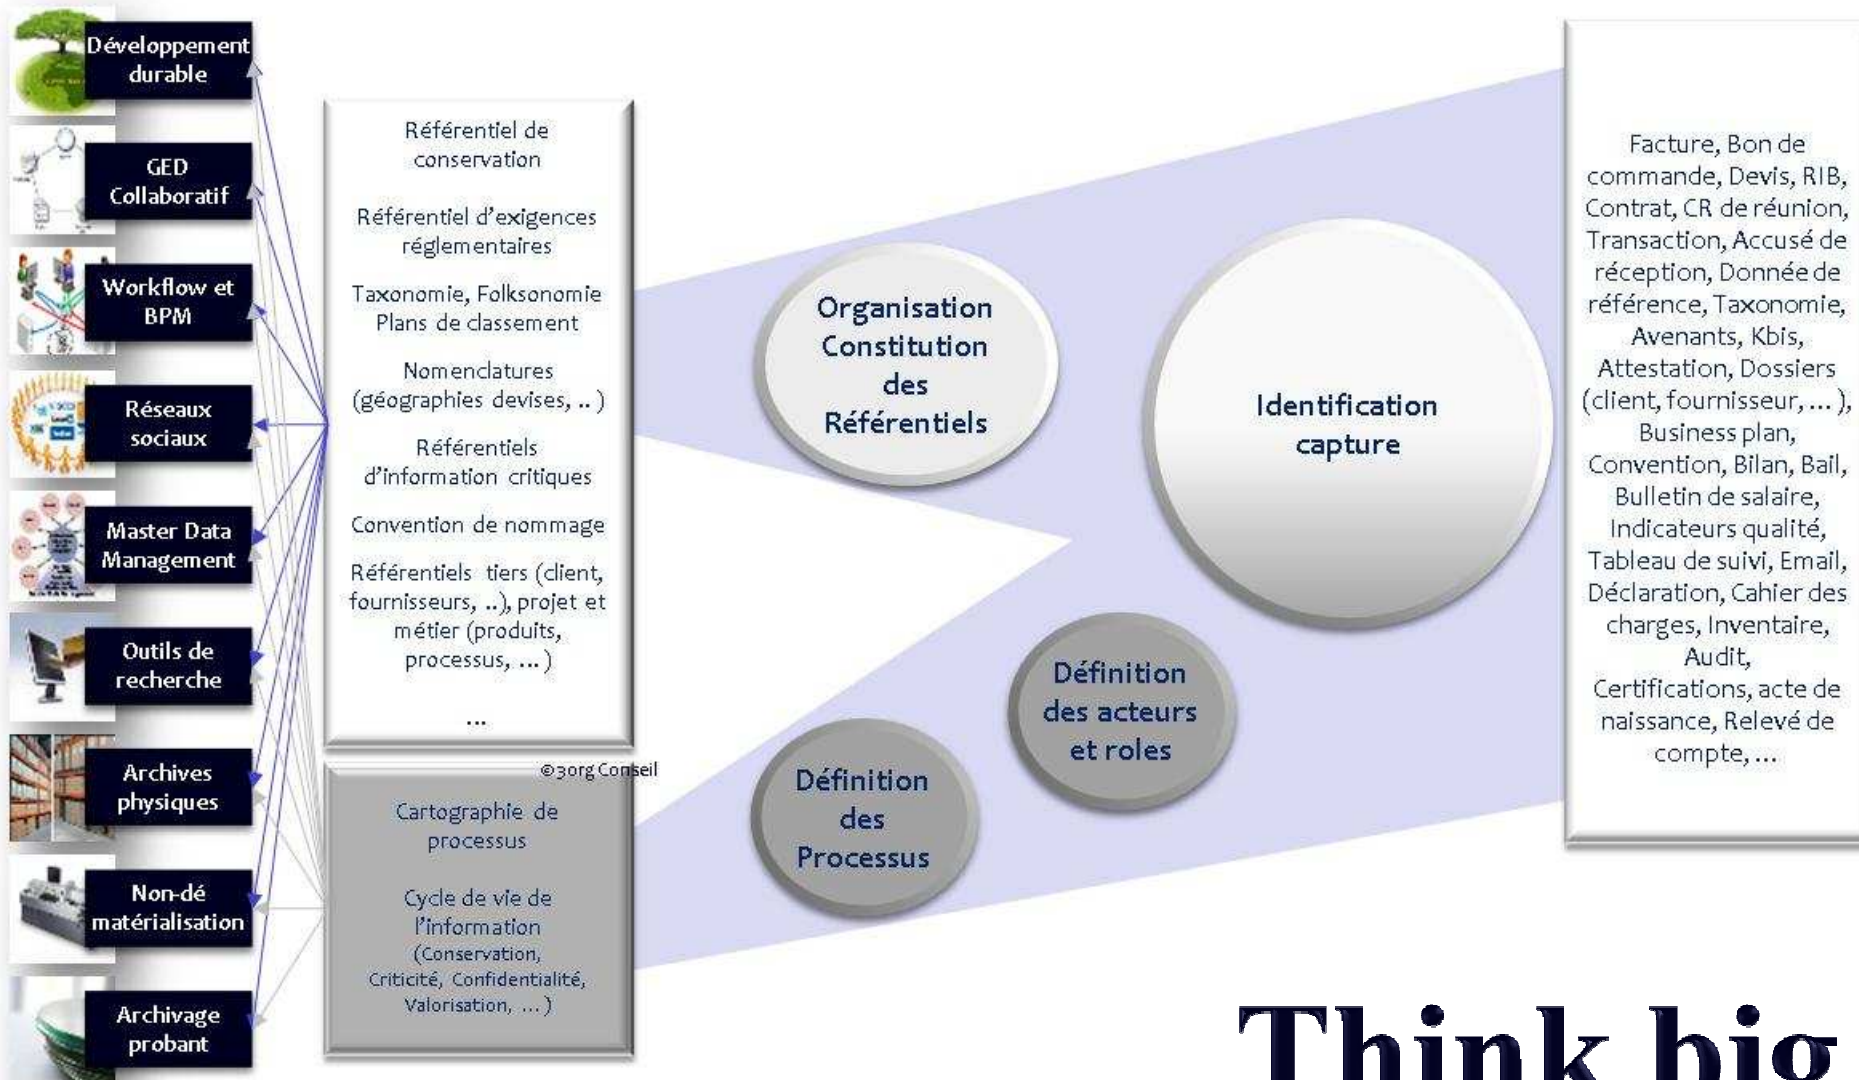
Développement durable

GED Collaboratif

Workflow et BPM

Réseaux sociaux

Master Data Management

Outils de recherche

Archives physiques

Non-dé matérialisation

Archivage probant

Référentiel de conservation

Référentiel d'exigences réglementaires

Taxonomie, Folksonomie Plans de classement

Nomenclatures (géographies devises, .. )

Référentiels d'information critiques

Convention de nommage

Référentiels tiers (client, fournisseurs, ..), projet et métier (produits, processus, ... )

...

©3org Conseil

Cartographie de processus

Cycle de vie de l'information (Conservation, Criticité, Confidentialité, Valorisation, ... )

Organisation Constitution des Référentiels

Identification capture

Définition des acteurs et roles

Définition des Processus

Facture, Bon de commande, Devis, RIB, Contrat, CR de réunion, Transaction, Accusé de réception, Donnée de référence, Taxonomie, Avenants, Kbis, Attestation, Dossiers (client, fournisseur, ... ), Business plan, Convention, Bilan, Bail, Bulletin de salaire, Indicateurs qualité, Tableau de suivi, Email, Déclaration, Cahier des charges, Inventaire, Audit, Certifications, acte de naissance, Relevé de compte, ...

Think big